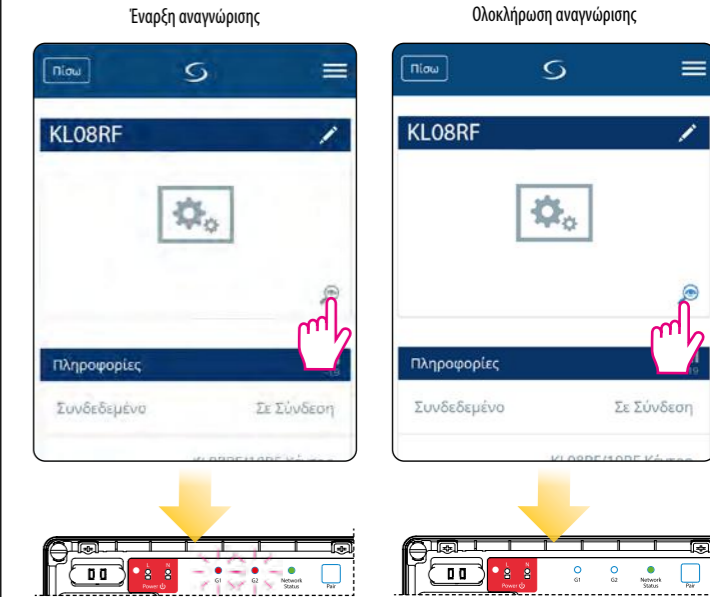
Έναρξη αναγνώρισης

Πίσω

KL08RF

Πληροφορίες

Συνδεδεμένο

Σε Σύνδεση

Power

G1

G2

Network Status

Pair

Ολοκλήρωση αναγνώρισης

Πίσω

KL08RF

Πληροφορίες

Συνδεδεμένο

Σε Σύνδεση

Power

G1

G2

Network Status

Pair